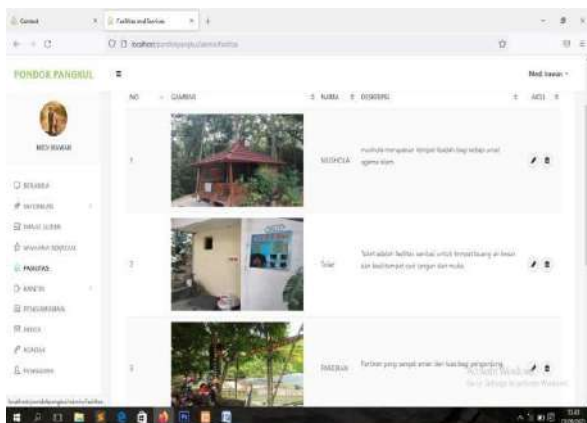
Contact | Fasilitas and fasilitas | +

localhost/pondokpangkul/admin/fasilitas

PONDOK PANGKUL ≡ Medi Irawan

MEDI IRAWAN

BERANDA
INFORMASI
DATA USER
WISATAWAN
FASILITAS
KANTIN
PENGUMUMAN
MASUK
KONSULTASI
PEMASARAN

| NO | GAMBAR | NAMA | DESKRIPSI | AKSI |
|---|---|---|---|---|
| 1 | | MUSHOLA | mushola merupakan tempat ibadah bagi sebagai umat agama islam | |
| 2 | | Toilet | Toilet adalah fasilitas sanitasi untuk tempat buang air besar dan kecil tempat cuci tangan dan muka | |
| 3 | | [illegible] | Fasilitas yang sangat aman dan luas bagi pengunjung | |

Activate Windows
Go to Settings to activate Windows.

localhost/pondokpangkul/admin/fasilitas